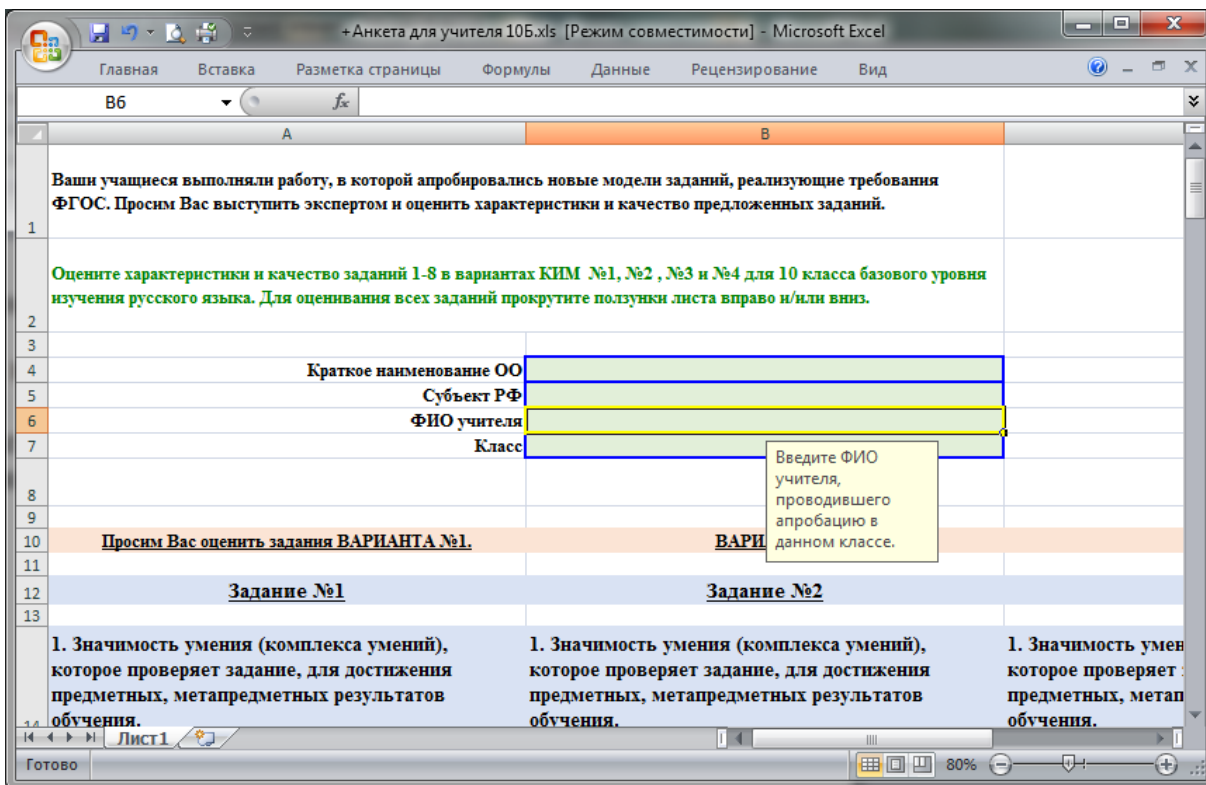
+Анкета для учителя 10Б.xls [Режим совместимости] - Microsoft Excel

Главная Вставка Разметка страницы Формулы Данные Рецензирование Вид

B6 $f_x$

A B

1 Ваши учащиеся выполняли работу, в которой апробировались новые модели заданий, реализующие требования ФГОС. Просим Вас выступить экспертом и оценить характеристики и качество предложенных заданий.

2 Оцените характеристики и качество заданий 1-8 в вариантах КИМ №1, №2 , №3 и №4 для 10 класса базового уровня изучения русского языка. Для оценивания всех заданий прокрутите ползунки листа вправо и/или вниз.

3
4 Краткое наименование ОО
5 Субъект РФ
6 ФИО учителя
7 Класс

Введите ФИО учителя, проводившего апробацию в данном классе.

8
9
10 Просим Вас оценить задания ВАРИАНТА №1. ВАРИ
11
12 Задание №1 Задание №2
13
14 1. Значимость умения (комплекса умений), которое проверяет задание, для достижения предметных, метапредметных результатов обучения.

1. Значимость умения (комплекса умений), которое проверяет задание, для достижения предметных, метапредметных результатов обучения.

1. Значимость умен которое проверяет предметных, метап обучения.

Лист1

Готово 80%